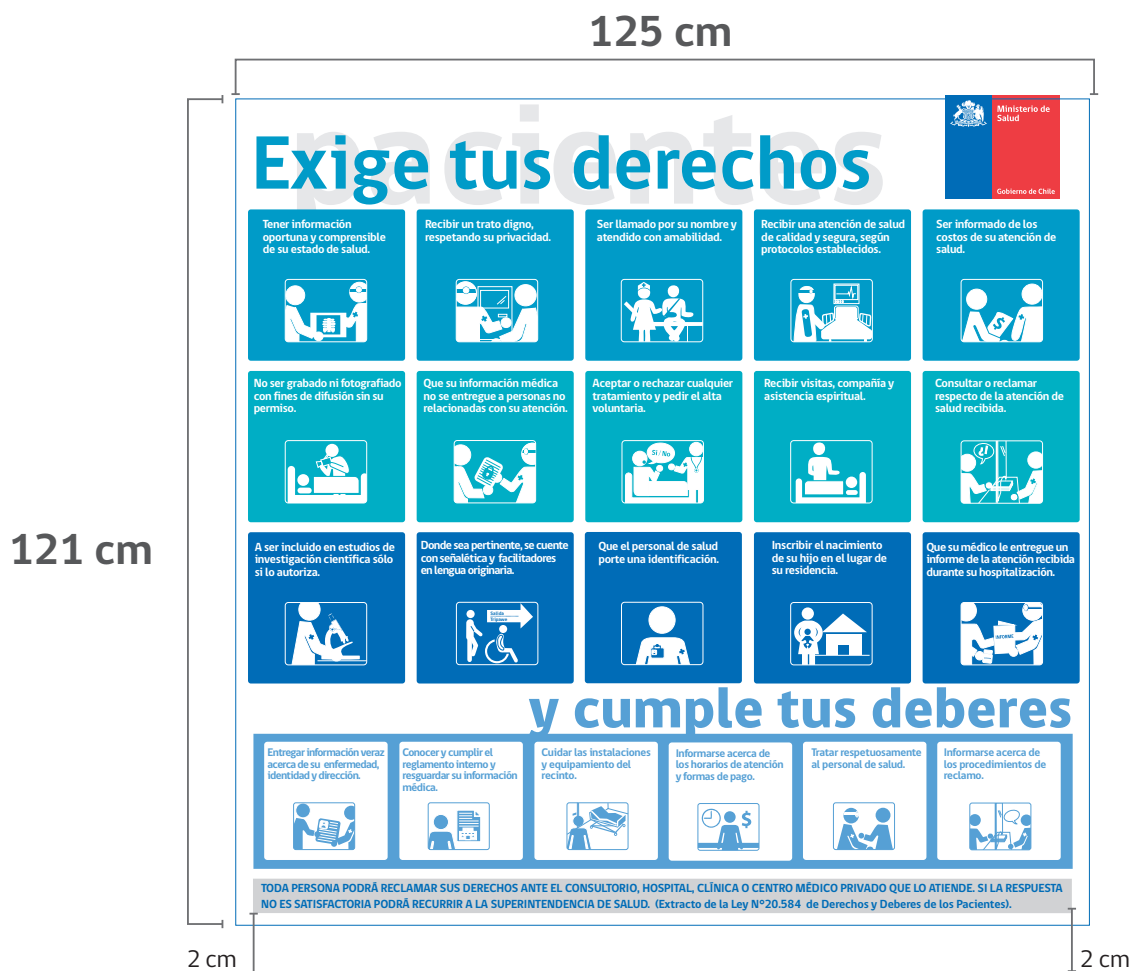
125 cm

121 cm

pacientes

Exige tus derechos

Ministerio de Salud

Gobierno de Chile

Tener información oportuna y comprensible de su estado de salud.

Recibir un trato digno, respetando su privacidad.

Ser llamado por su nombre y atendido con amabilidad.

Recibir una atención de salud de calidad y segura, según protocolos establecidos.

Ser informado de los costos de su atención de salud.

No ser grabado ni fotografiado con fines de difusión sin su permiso.

Que su información médica no se entregue a personas no relacionadas con su atención.

Aceptar o rechazar cualquier tratamiento y pedir el alta voluntaria.

Sí / No

Recibir visitas, compañía y asistencia espiritual.

Consultar o reclamar respecto de la atención de salud recibida.

A ser incluido en estudios de investigación científica sólo si lo autoriza.

Donde sea pertinente, se cuente con señalética y facilitadores en lengua originaria.

Salida Tripaare

Que el personal de salud porte una identificación.

Inscribir el nacimiento de su hijo en el lugar de su residencia.

Que su médico le entregue un informe de la atención recibida durante su hospitalización.

INFORME

y cumple tus deberes

Entregar información veraz acerca de su enfermedad, identidad y dirección.

Conocer y cumplir el reglamento interno y resguardar su información médica.

Cuidar las instalaciones y equipamiento del recinto.

Informarse acerca de los horarios de atención y formas de pago.

Tratar respetuosamente al personal de salud.

Informarse acerca de los procedimientos de reclamo.

TODA PERSONA PODRÁ RECLAMAR SUS DERECHOS ANTE EL CONSULTORIO, HOSPITAL, CLÍNICA O CENTRO MÉDICO PRIVADO QUE LO ATIENDE. SI LA RESPUESTA NO ES SATISFACTORIA PODRÁ RECURRIR A LA SUPERINTENDENCIA DE SALUD. (Extracto de la Ley N°20.584 de Derechos y Deberes de los Pacientes).

2 cm

2 cm